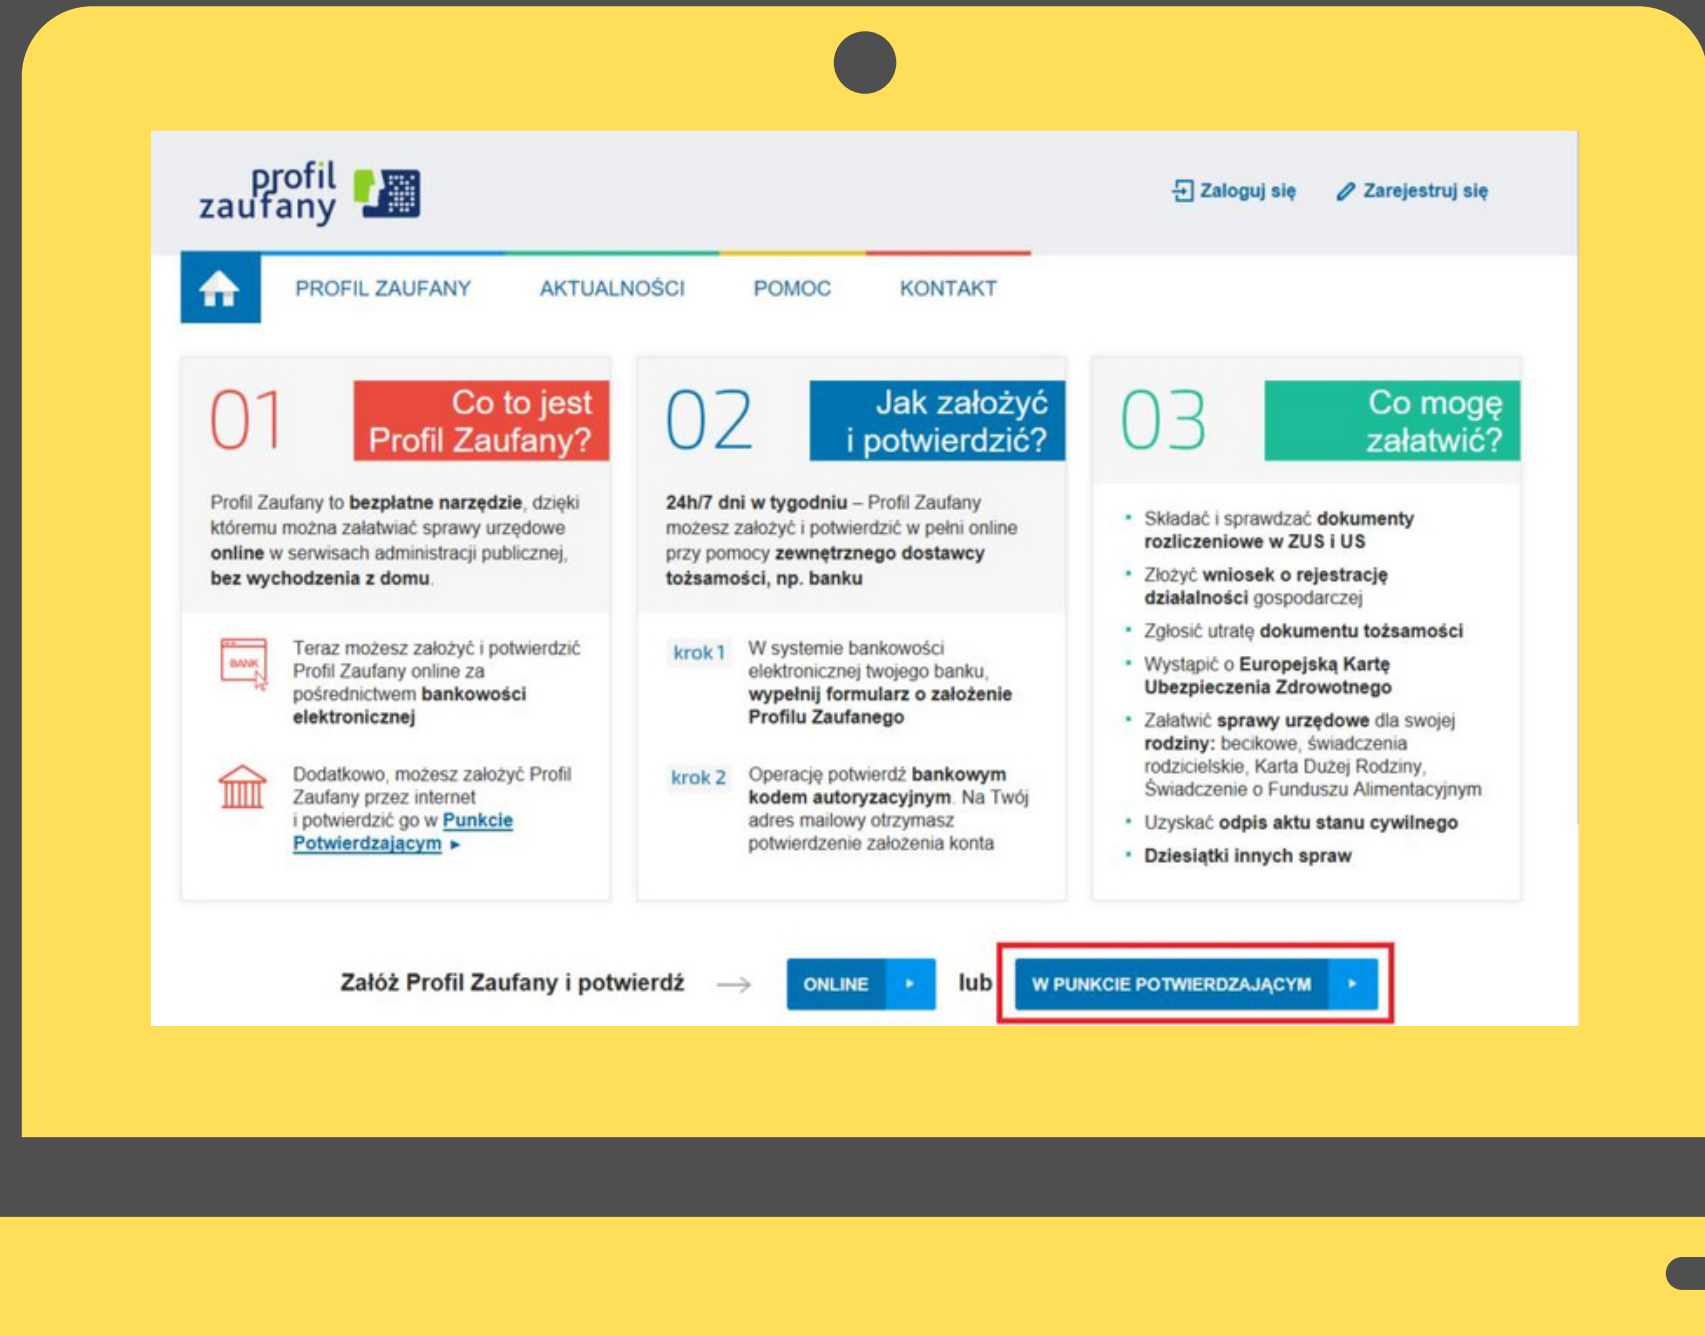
profil zaufany

Zaloguj się Zarejestruj się

PROFIL ZAUFANY AKTUALNOŚCI POMOC KONTAKT

01 Co to jest Profil Zaufany?

Profil Zaufany to bezpłatne narzędzie, dzięki któremu można załatwiać sprawy urzędowe online w serwisach administracji publicznej, bez wychodzenia z domu.

BANK

Teraz możesz założyć i potwierdzić Profil Zaufany online za pośrednictwem bankowości elektronicznej

Dodatkowo, możesz założyć Profil Zaufany przez internet i potwierdzić go w Punkcie Potwierdzającym ▸

02 Jak założyć i potwierdzić?

24h/7 dni w tygodniu – Profil Zaufany możesz założyć i potwierdzić w pełni online przy pomocy zewnętrznego dostawcy tożsamości, np. banku

krok 1 W systemie bankowości elektronicznej twojego banku, wypełnij formularz o założenie Profilu Zaufanego

krok 2 Operację potwierdź bankowym kodem autoryzacyjnym. Na Twój adres mailowy otrzymasz potwierdzenie założenia konta

03 Co mogę załatwić?

• Składać i sprawdzać dokumenty rozliczeniowe w ZUS i US
• Złożyć wniosek o rejestrację działalności gospodarczej
• Zgłosić utratę dokumentu tożsamości
• Wystąpić o Europejską Kartę Ubezpieczenia Zdrowotnego
• Załatwić sprawy urzędowe dla swojej rodziny: becikowe, świadczenia rodzicielskie, Karta Dużej Rodziny, Świadczenie o Funduszu Alimentacyjnym
• Uzyskać odpis aktu stanu cywilnego
• Dziesiątki innych spraw

Załóż Profil Zaufany i potwierdź → ONLINE ▸ lub W PUNKCIE POTWIERDZAJĄCYM ▸